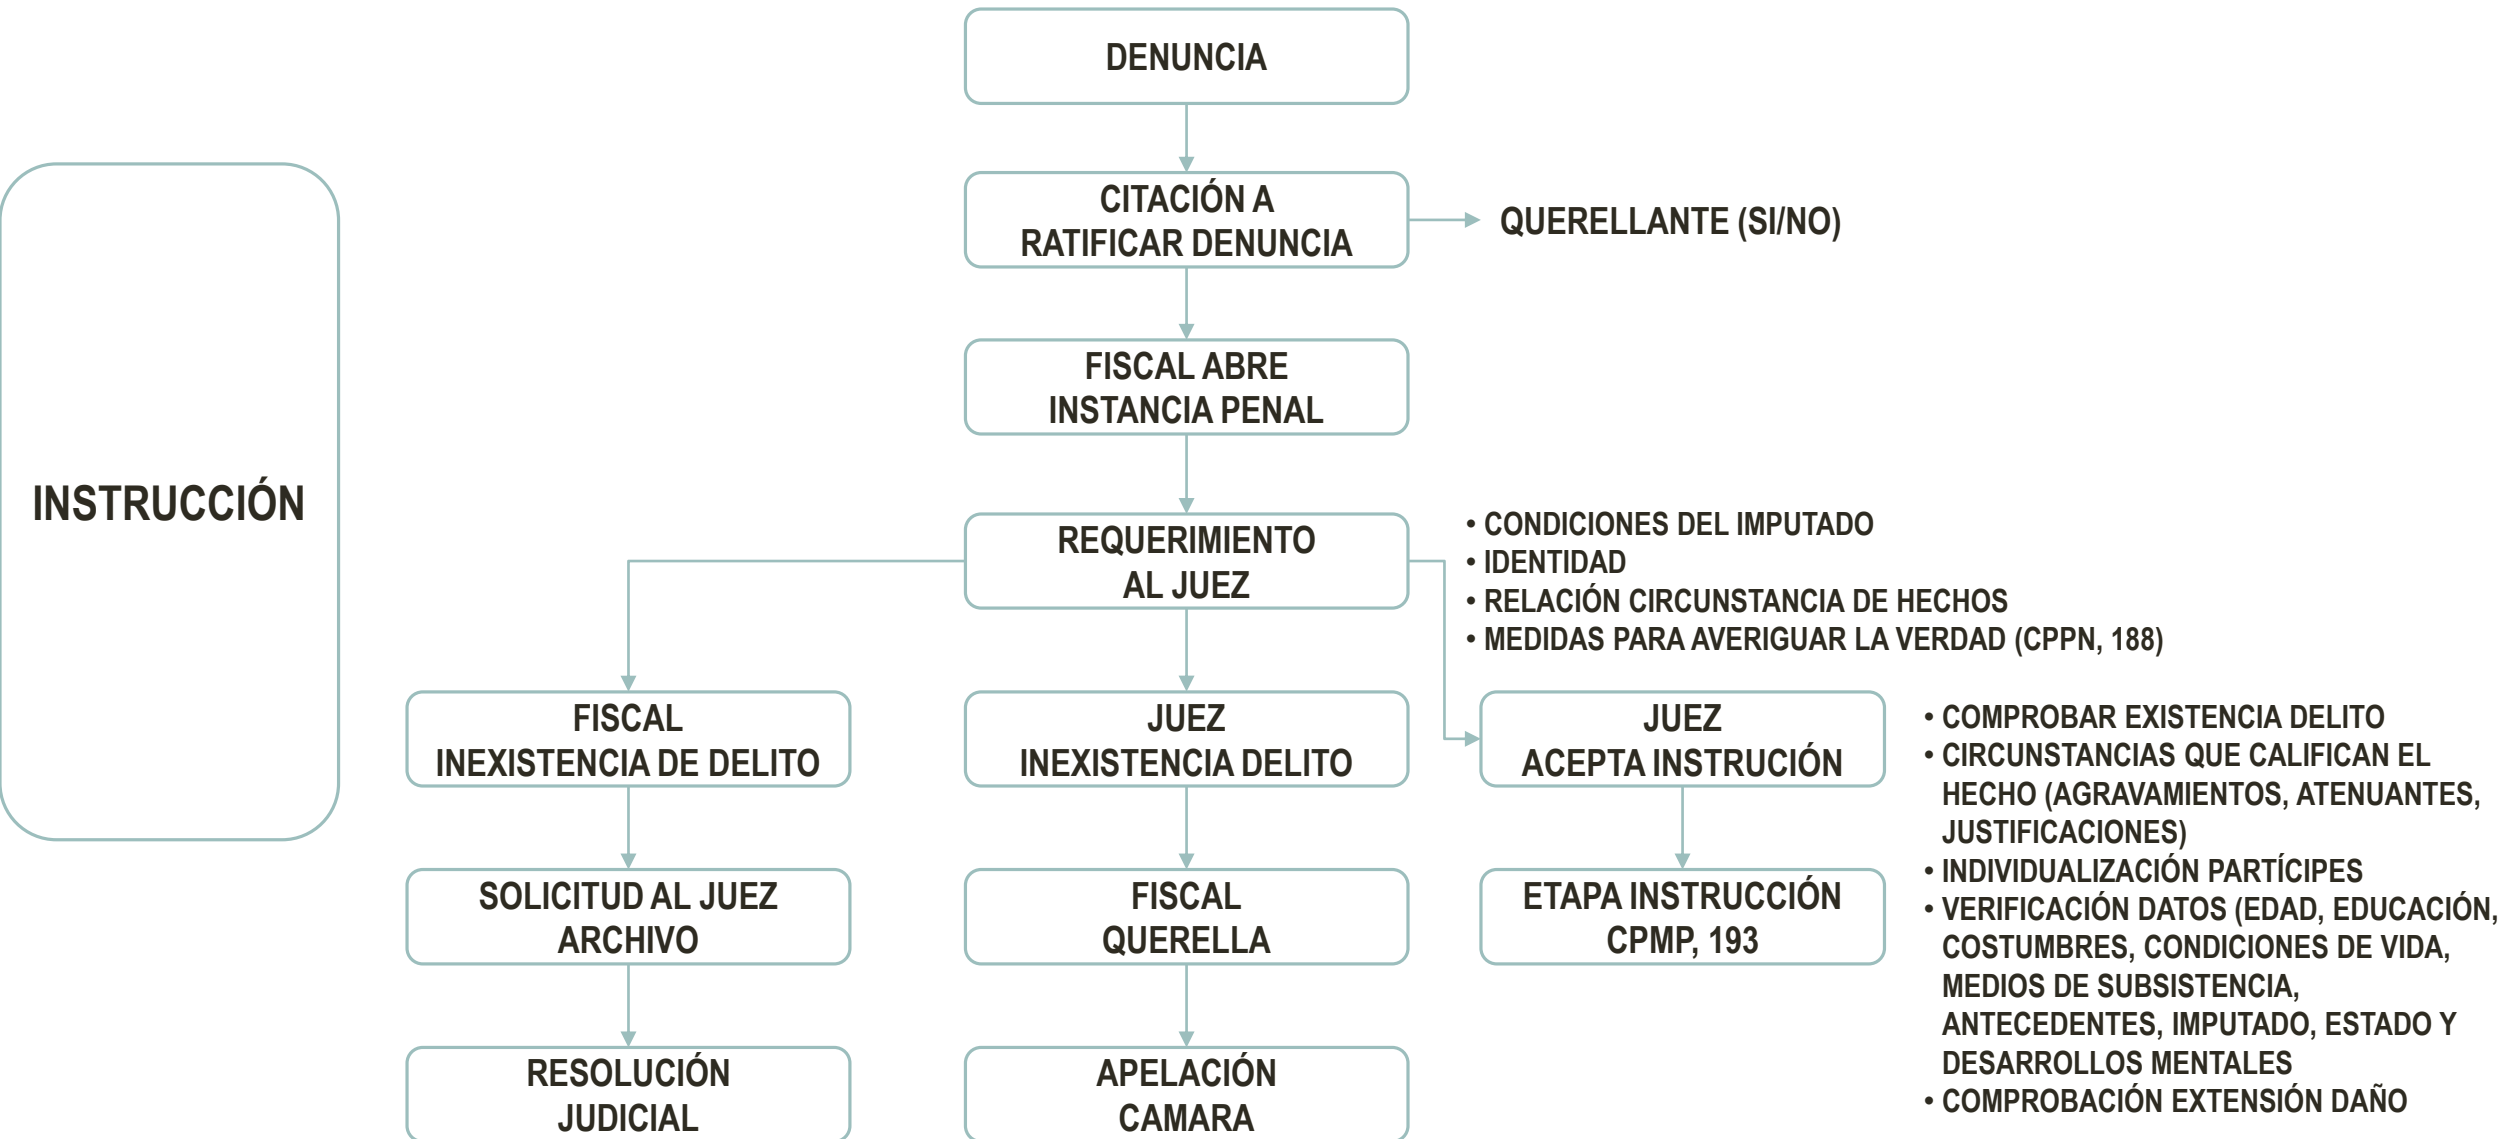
INSTRUCCIÓN

DENUNCIA

CITACIÓN A RATIFICAR DENUNCIA

QUERELLANTE (SI/NO)

FISCAL ABRE INSTANCIA PENAL

REQUERIMIENTO AL JUEZ

• CONDICIONES DEL IMPUTADO
• IDENTIDAD
• RELACIÓN CIRCUNSTANCIA DE HECHOS
• MEDIDAS PARA AVERIGUAR LA VERDAD (CPPN, 188)

FISCAL INEXISTENCIA DE DELITO

SOLICITUD AL JUEZ ARCHIVO

RESOLUCIÓN JUDICIAL

JUEZ INEXISTENCIA DELITO

FISCAL QUERELLA

APELACIÓN CAMARA

JUEZ ACEPTA INSTRUCIÓN

ETAPA INSTRUCCIÓN CPMP, 193

• COMPROBAR EXISTENCIA DELITO
• CIRCUNSTANCIAS QUE CALIFICAN EL HECHO (AGRAVAMIENTOS, ATENUANTES, JUSTIFICACIONES)
• INDIVIDUALIZACIÓN PARTÍCIPES
• VERIFICACIÓN DATOS (EDAD, EDUCACIÓN, COSTUMBRES, CONDICIONES DE VIDA, MEDIOS DE SUBSISTENCIA, ANTECEDENTES, IMPUTADO, ESTADO Y DESARROLLOS MENTALES
• COMPROBACIÓN EXTENSIÓN DAÑO